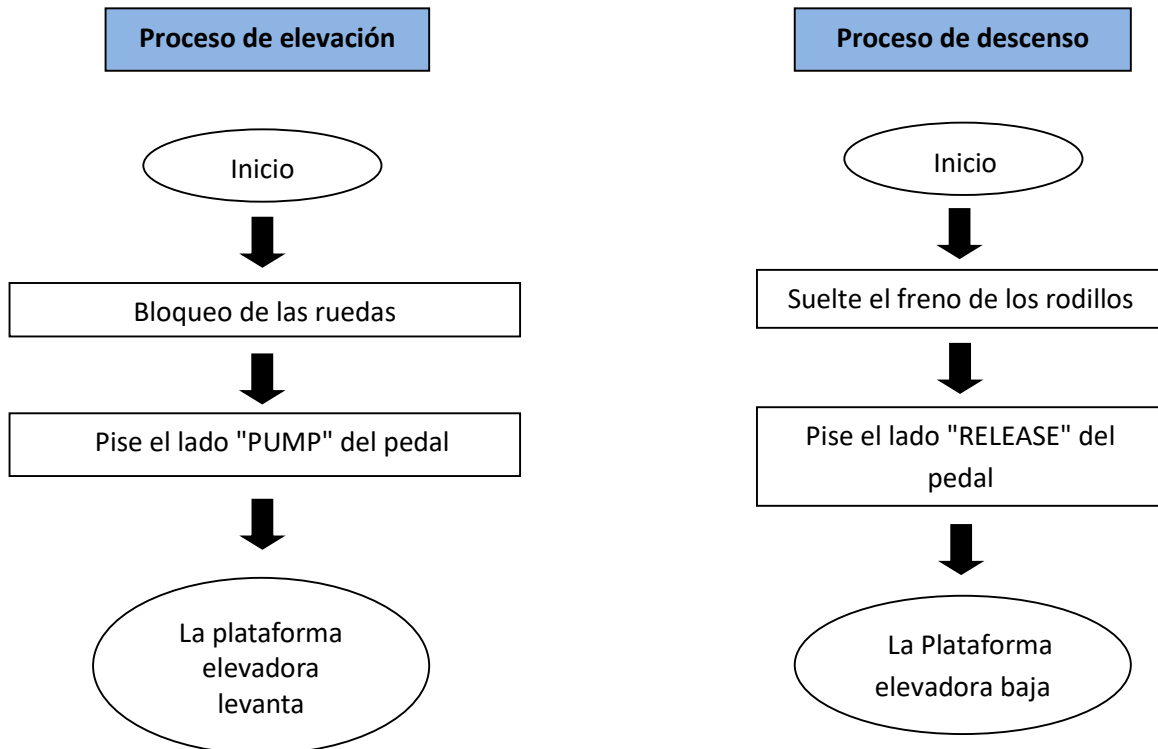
Proceso de elevación

Inicio

Bloqueo de las ruedas

Pise el lado "PUMP" del pedal

La plataforma elevadora levanta

Proceso de descenso

Inicio

Suelte el freno de los rodillos

Pise el lado "RELEASE" del pedal

La Plataforma elevadora baja